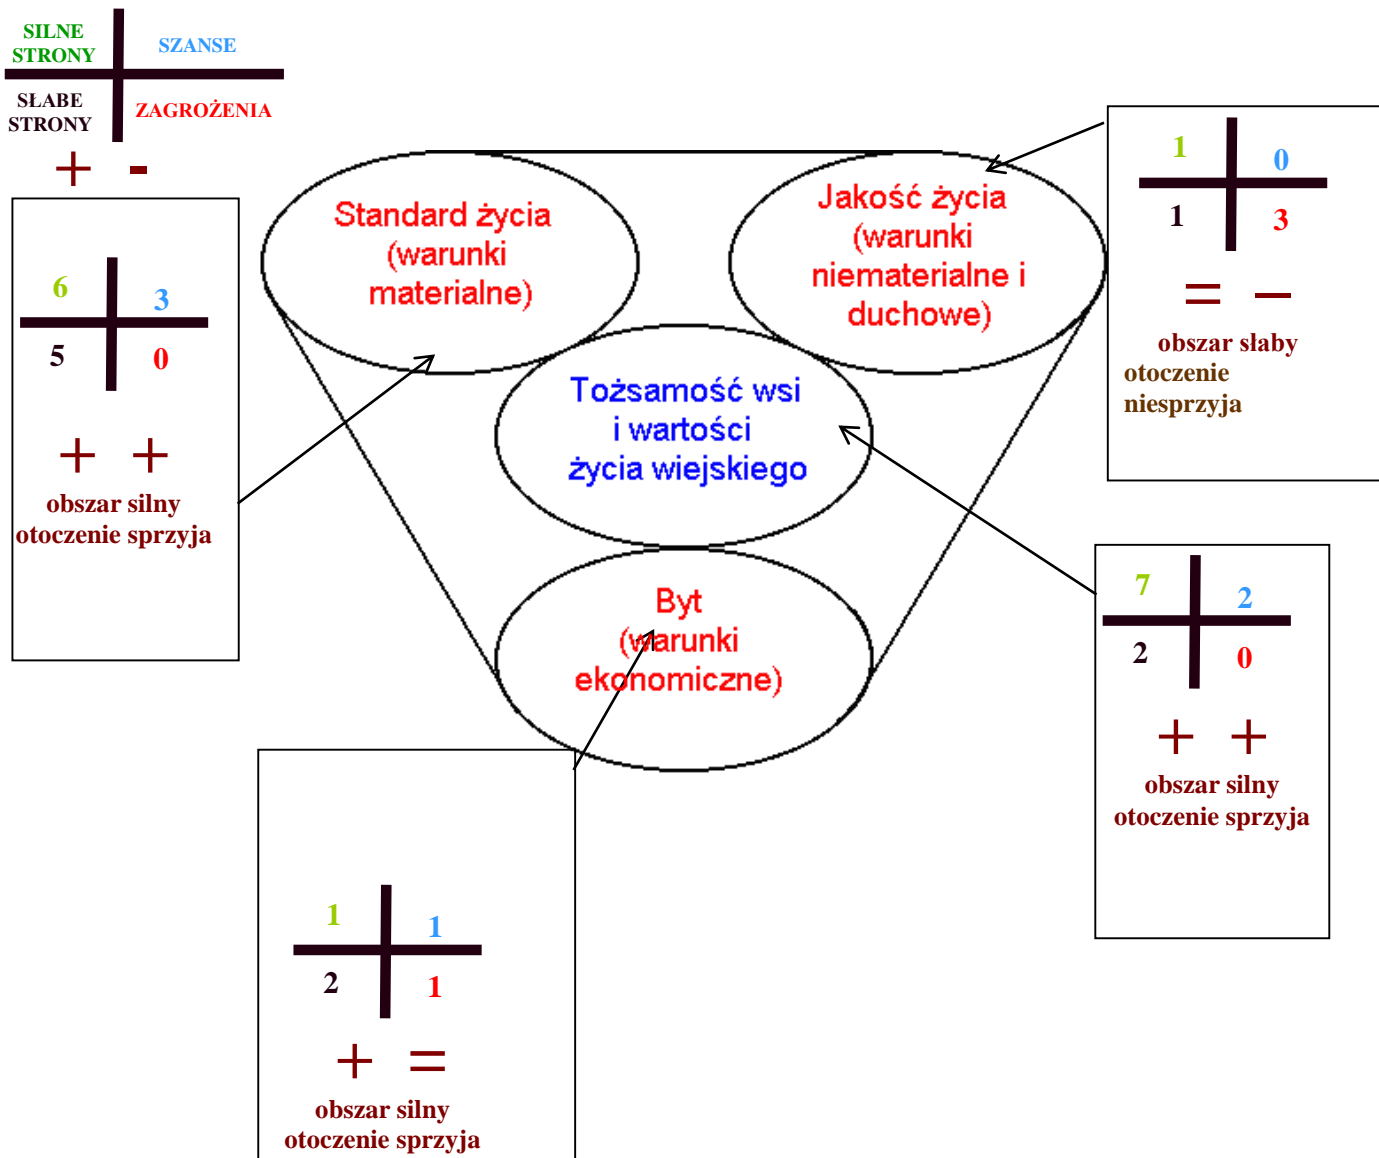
SILNE STRONY
SZANSE
SŁABE STRONY
ZAGROŻENIA

+ -

6
3
5
0

+ +
obszar silny
otoczenie sprzyja

Standard życia (warunki materialne)

Jakość życia (warunki niematerialne i duchowe)

Tożsamość wsi i wartości życia wiejskiego

Byt (warunki ekonomiczne)

1
0
1
3

= –
obszar słaby
otoczenie niesprzyja

7
2
2
0

+ +
obszar silny
otoczenie sprzyja

1
1
2
1

+ =
obszar silny
otoczenie sprzyja